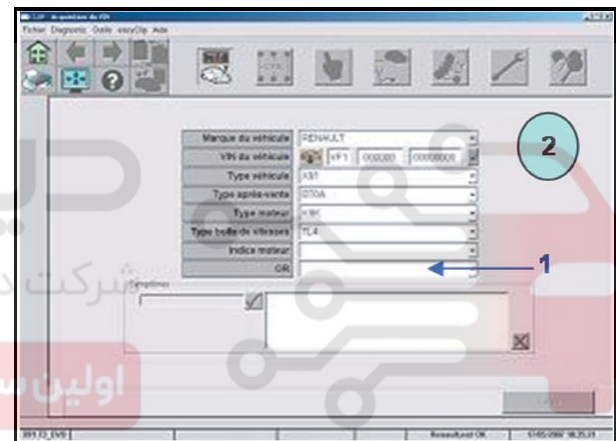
CLIP - Acquisition du VIN

Fichier Diagnostic Outils easyClip Aide

| Marque du véhicule | RENAULT |
|---|---|
| VIN du véhicule | VF1 000000 00000000 |
| Type véhicule | X81 |
| Type après-vente | 070A |
| Type moteur | K9K |
| Type boîte de vitesses | TL4 |
| Indice moteur | |
| OR | |

2

1

Symptômes

شرکت د

اولین س

Résultat OK